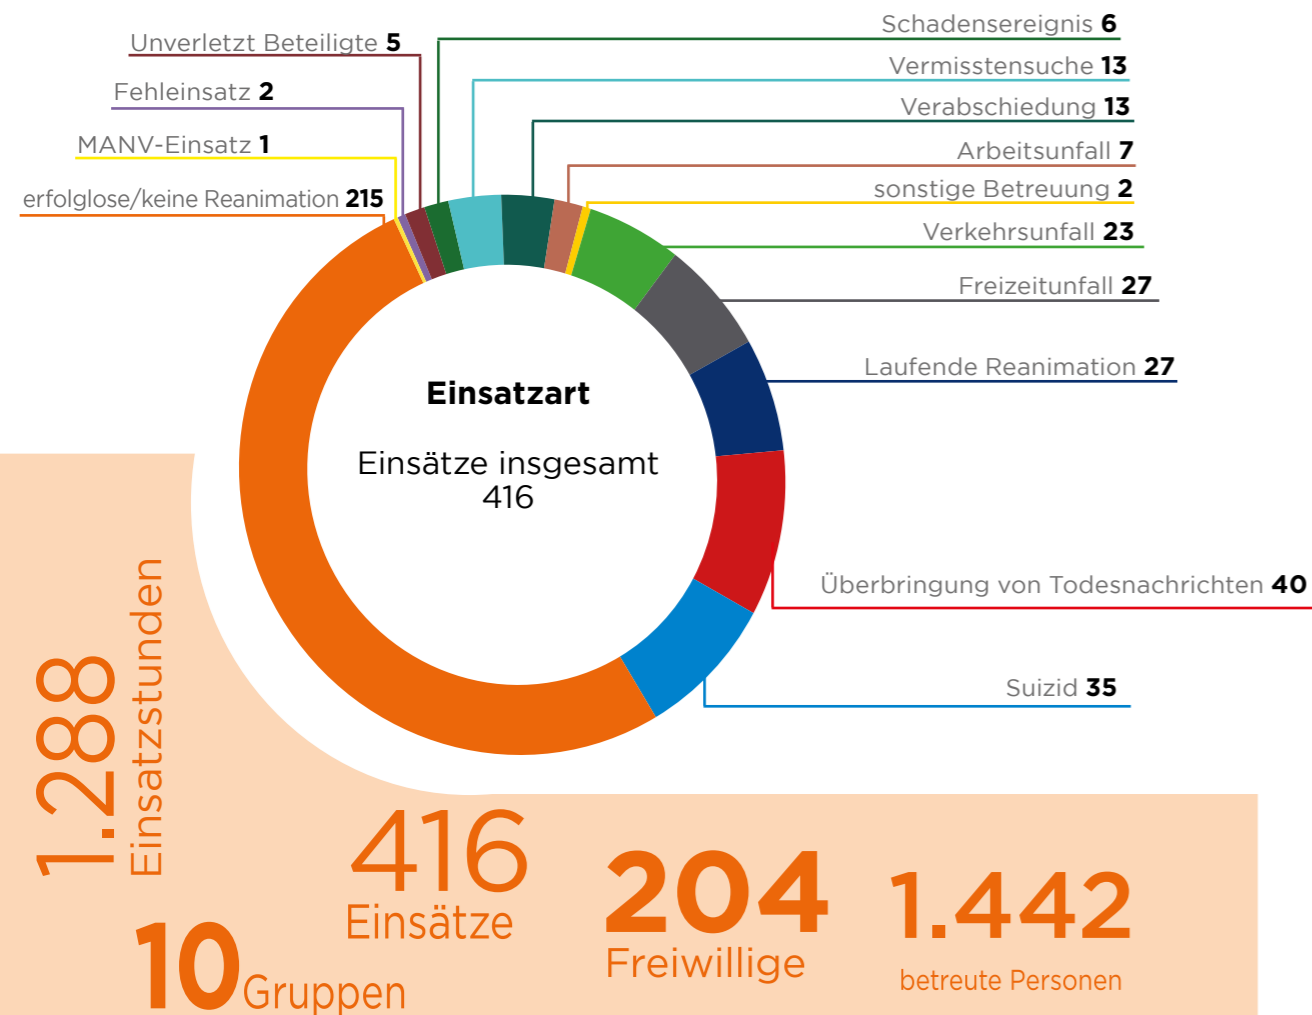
Unverletzt Beteiligte **5**

Fehleinsatz **2**

MANV-Einsatz **1**

erfolglose/keine Reanimation **215**

Schadensereignis **6**

Vermisstensuche **13**

Verabschiedung **13**

Arbeitsunfall **7**

sonstige Betreuung **2**

Verkehrsunfall **23**

Freizeitunfall **27**

Laufende Reanimation **27**

Überbringung von Todesnachrichten **40**

Suizid **35**

**Einsatzart**

Einsätze insgesamt 416

1.288 Einsatzstunden

416 Einsätze

204 Freiwillige

1.442 betreute Personen

10 Gruppen